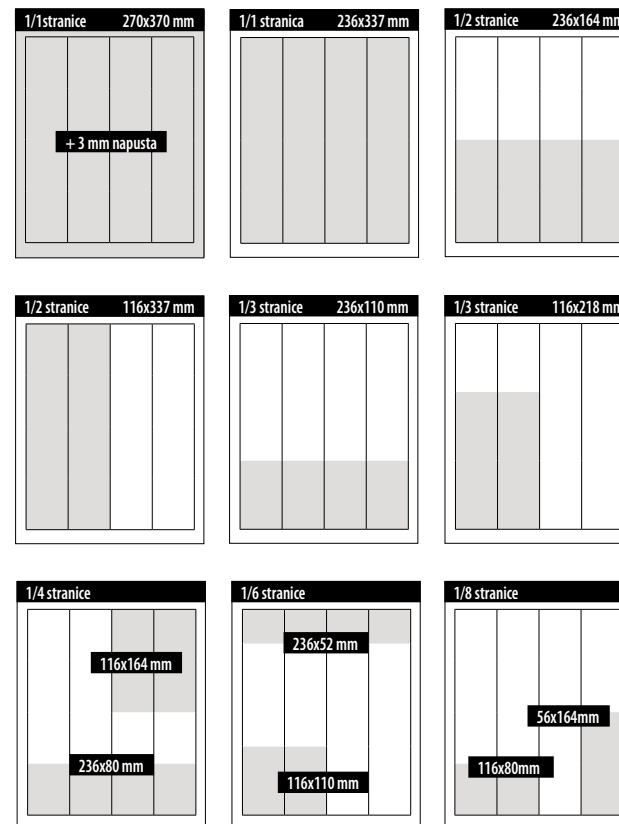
1/1stranice 270x370 mm
+ 3 mm napusta

1/1 stranica 236x337 mm

1/2 stranice 236x164 mm

1/2 stranice 116x337 mm

1/3 stranice 236x110 mm

1/3 stranice 116x218 mm

1/4 stranice
116x164 mm
236x80 mm

1/6 stranice
236x52 mm
116x110 mm

1/8 stranice
56x164mm
116x80mm